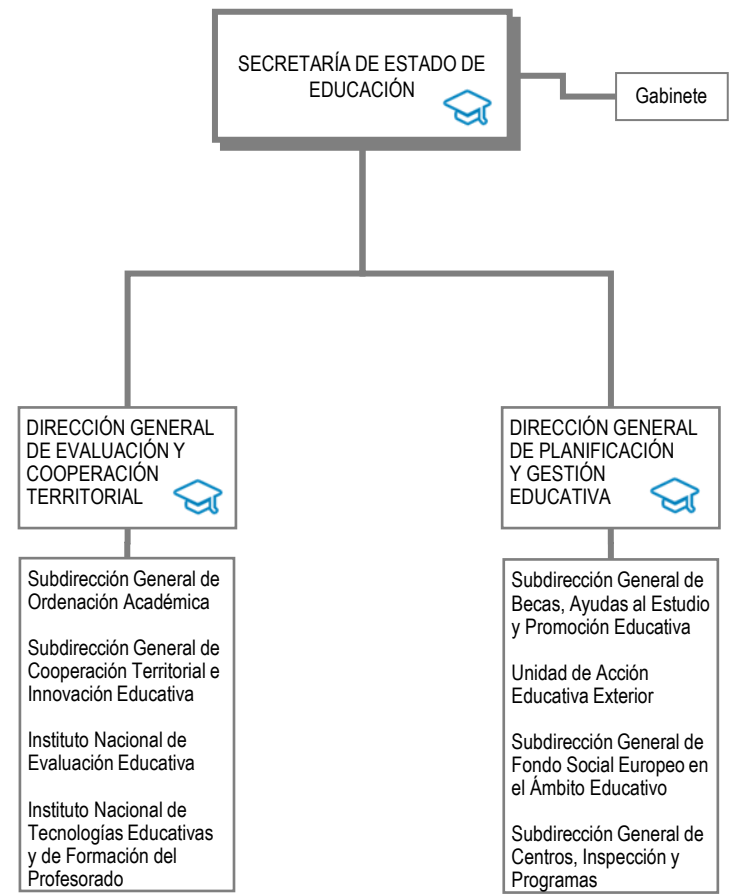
SECRETARÍA DE ESTADO DE EDUCACIÓN

Gabinete

DIRECCIÓN GENERAL DE EVALUACIÓN Y COOPERACIÓN TERRITORIAL

Subdirección General de Ordenación Académica

Subdirección General de Cooperación Territorial e Innovación Educativa

Instituto Nacional de Evaluación Educativa

Instituto Nacional de Tecnologías Educativas y de Formación del Profesorado

DIRECCIÓN GENERAL DE PLANIFICACIÓN Y GESTIÓN EDUCATIVA

Subdirección General de Becas, Ayudas al Estudio y Promoción Educativa

Unidad de Acción Educativa Exterior

Subdirección General de Fondo Social Europeo en el Ámbito Educativo

Subdirección General de Centros, Inspección y Programas